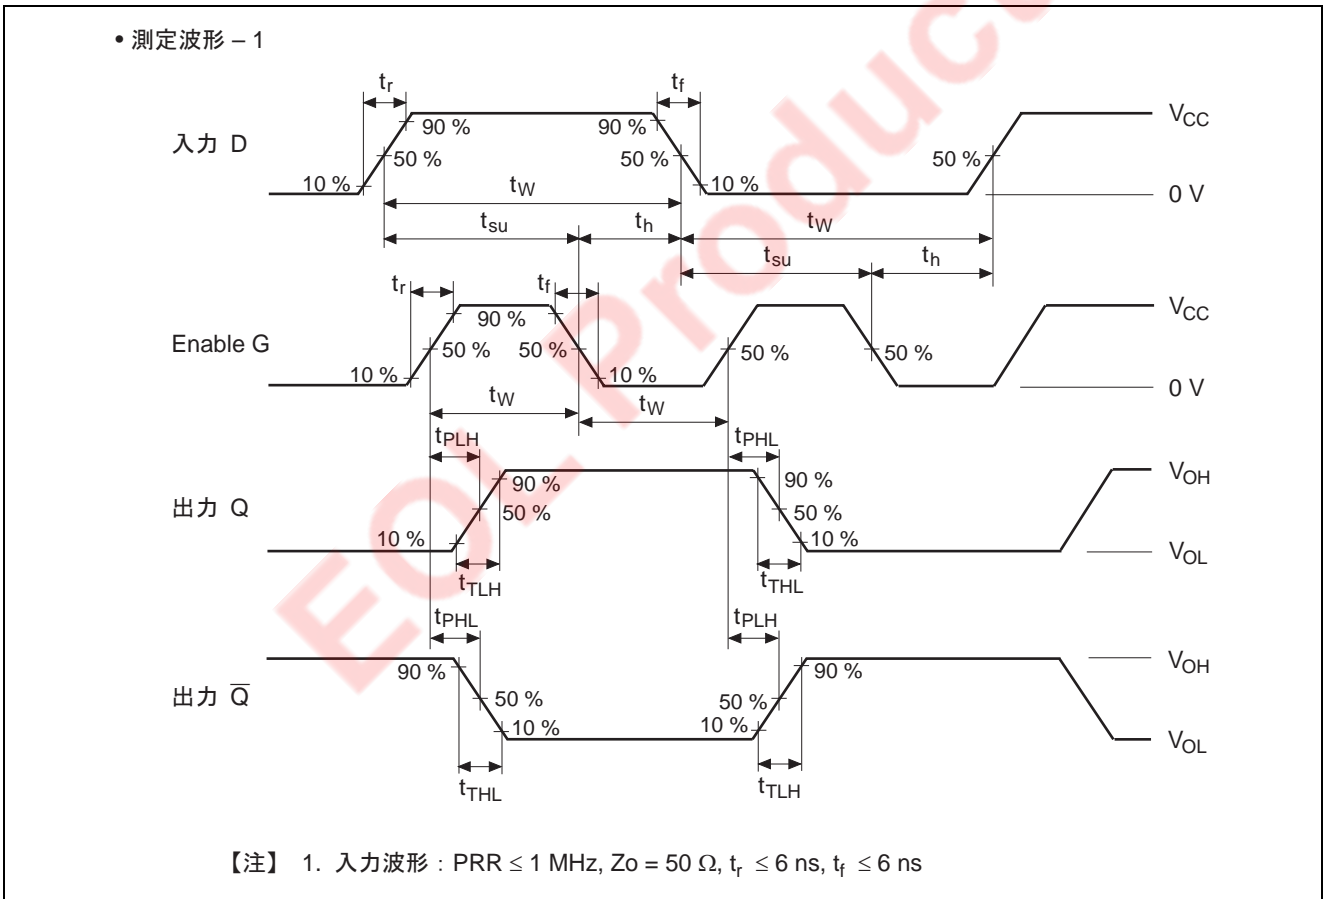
• 測定波形 – 1

$t_r$ $t_f$

入力 D

90 % 90 %

50 % 50 % 50 %

10 % 10 %

$V_{CC}$

0 V

$t_W$ $t_W$

$t_{su}$ $t_h$ $t_{su}$ $t_h$

$t_r$ $t_f$

Enable G

90 %

50 % 50 % 50 % 50 %

10 % 10 %

$V_{CC}$

0 V

$t_W$ $t_W$

$t_{PLH}$ $t_{PHL}$

出力 Q

90 % 90 %

50 % 50 %

10 % 10 %

$V_{OH}$

$V_{OL}$

$t_{TLH}$ $t_{THL}$

$t_{PHL}$ $t_{PLH}$

出力 $\overline{Q}$

90 % 90 %

50 % 50 %

10 % 10 %

$V_{OH}$

$V_{OL}$

$t_{THL}$ $t_{TLH}$

EOL Product

【注】 1. 入力波形：PRR ≤ 1 MHz, Zo = 50 Ω, $t_r$ ≤ 6 ns, $t_f$ ≤ 6 ns